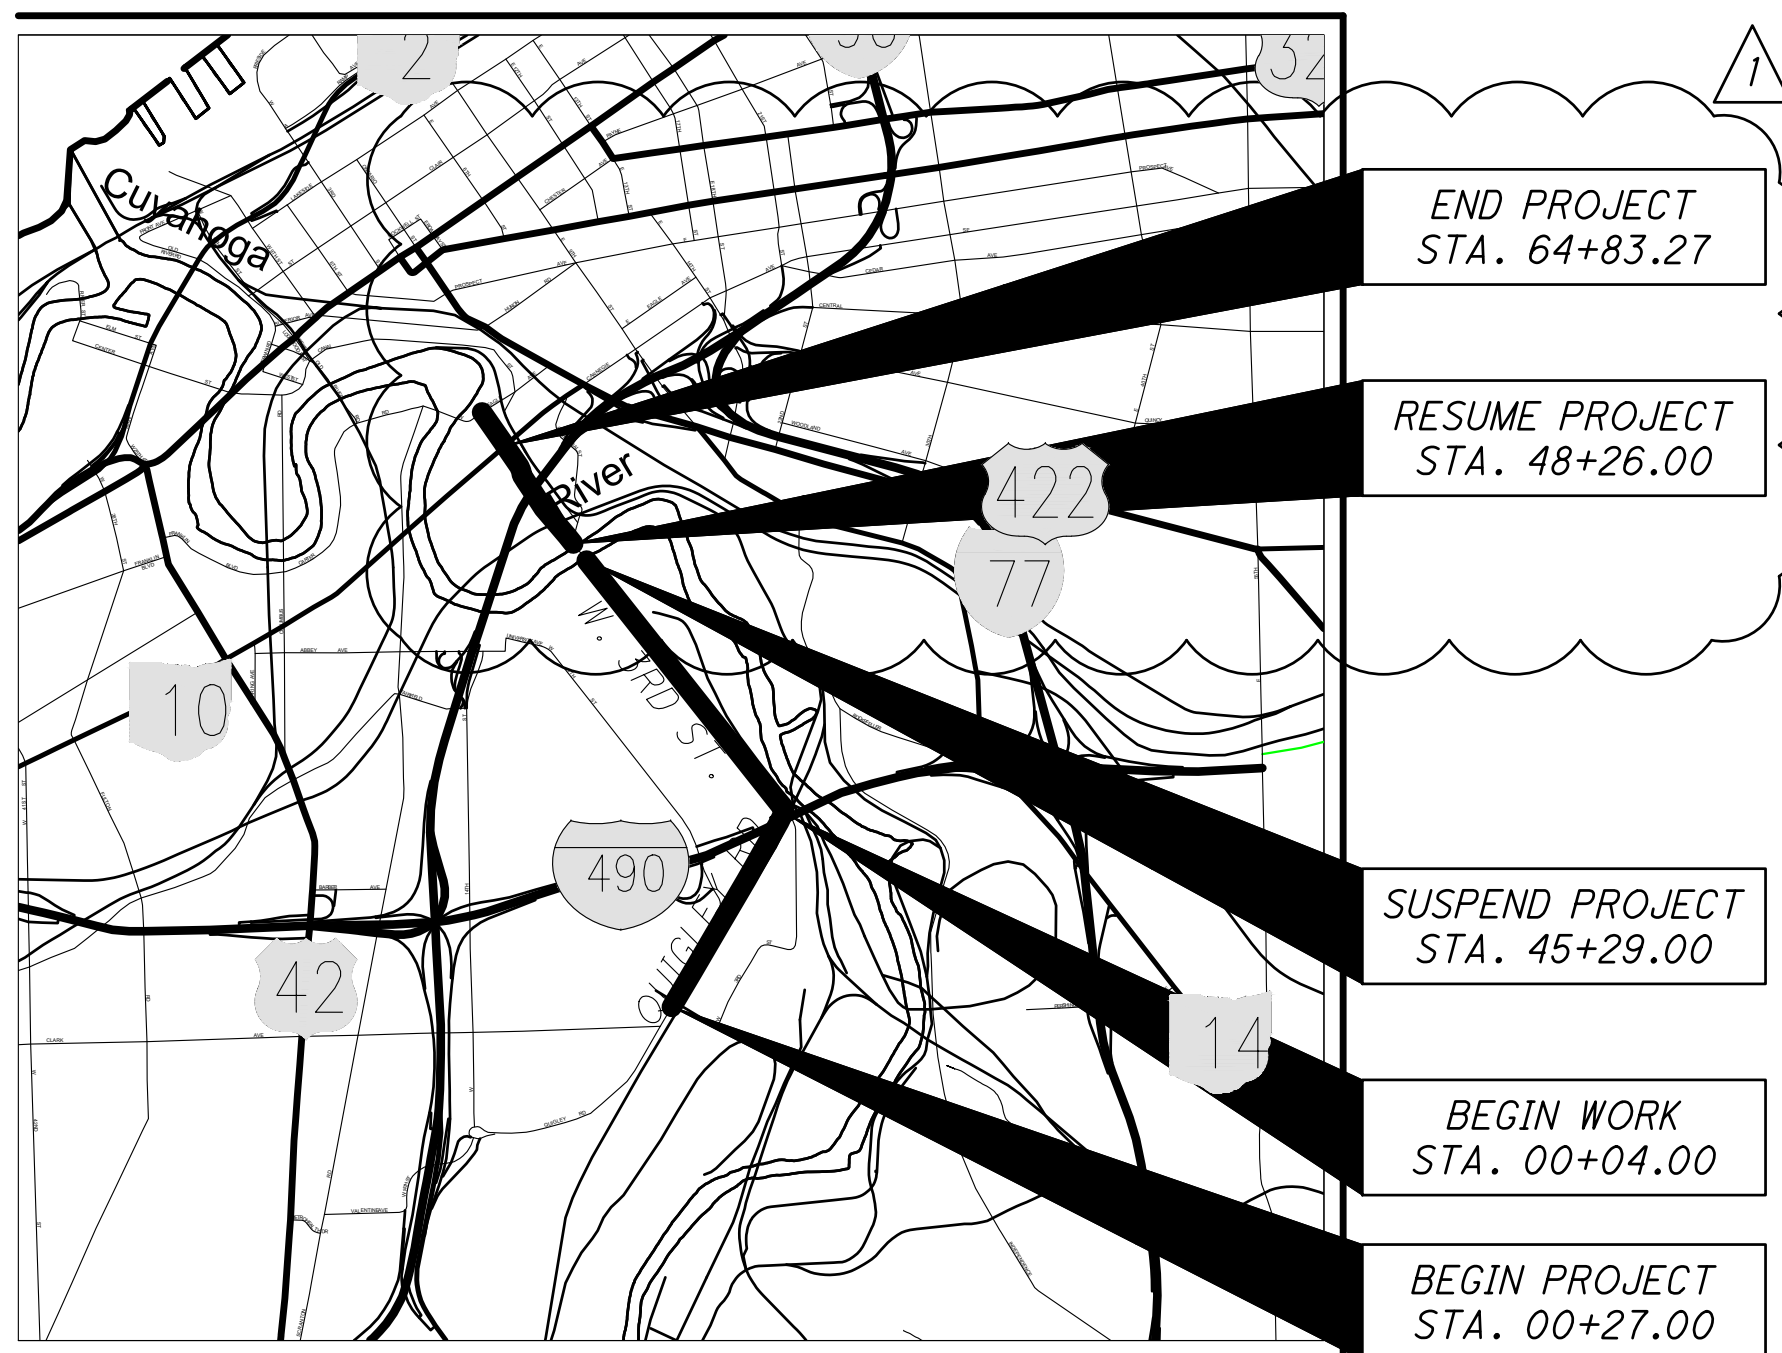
2
90
32
1
Cuyahoga
River
W. 3RD ST.
QUIGLEY RD
422
77
10
490
42
14
END PROJECT
STA. 64+83.27
RESUME PROJECT
STA. 48+26.00
SUSPEND PROJECT
STA. 45+29.00
BEGIN WORK
STA. 00+04.00
BEGIN PROJECT
STA. 00+27.00